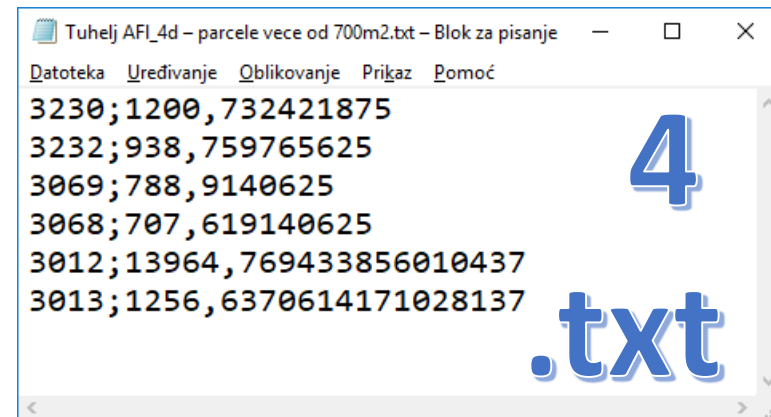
Tuhelj AFI_4d – parcele vece od 700m2.txt – Blok za pisanje

Datoteka Uređivanje Oblikovanje Prikaz Pomoć

3230;1200,732421875
3232;938,759765625
3069;788,9140625
3068;707,619140625
3012;13964,769433856010437
3013;1256,6370614171028137

4

.txt